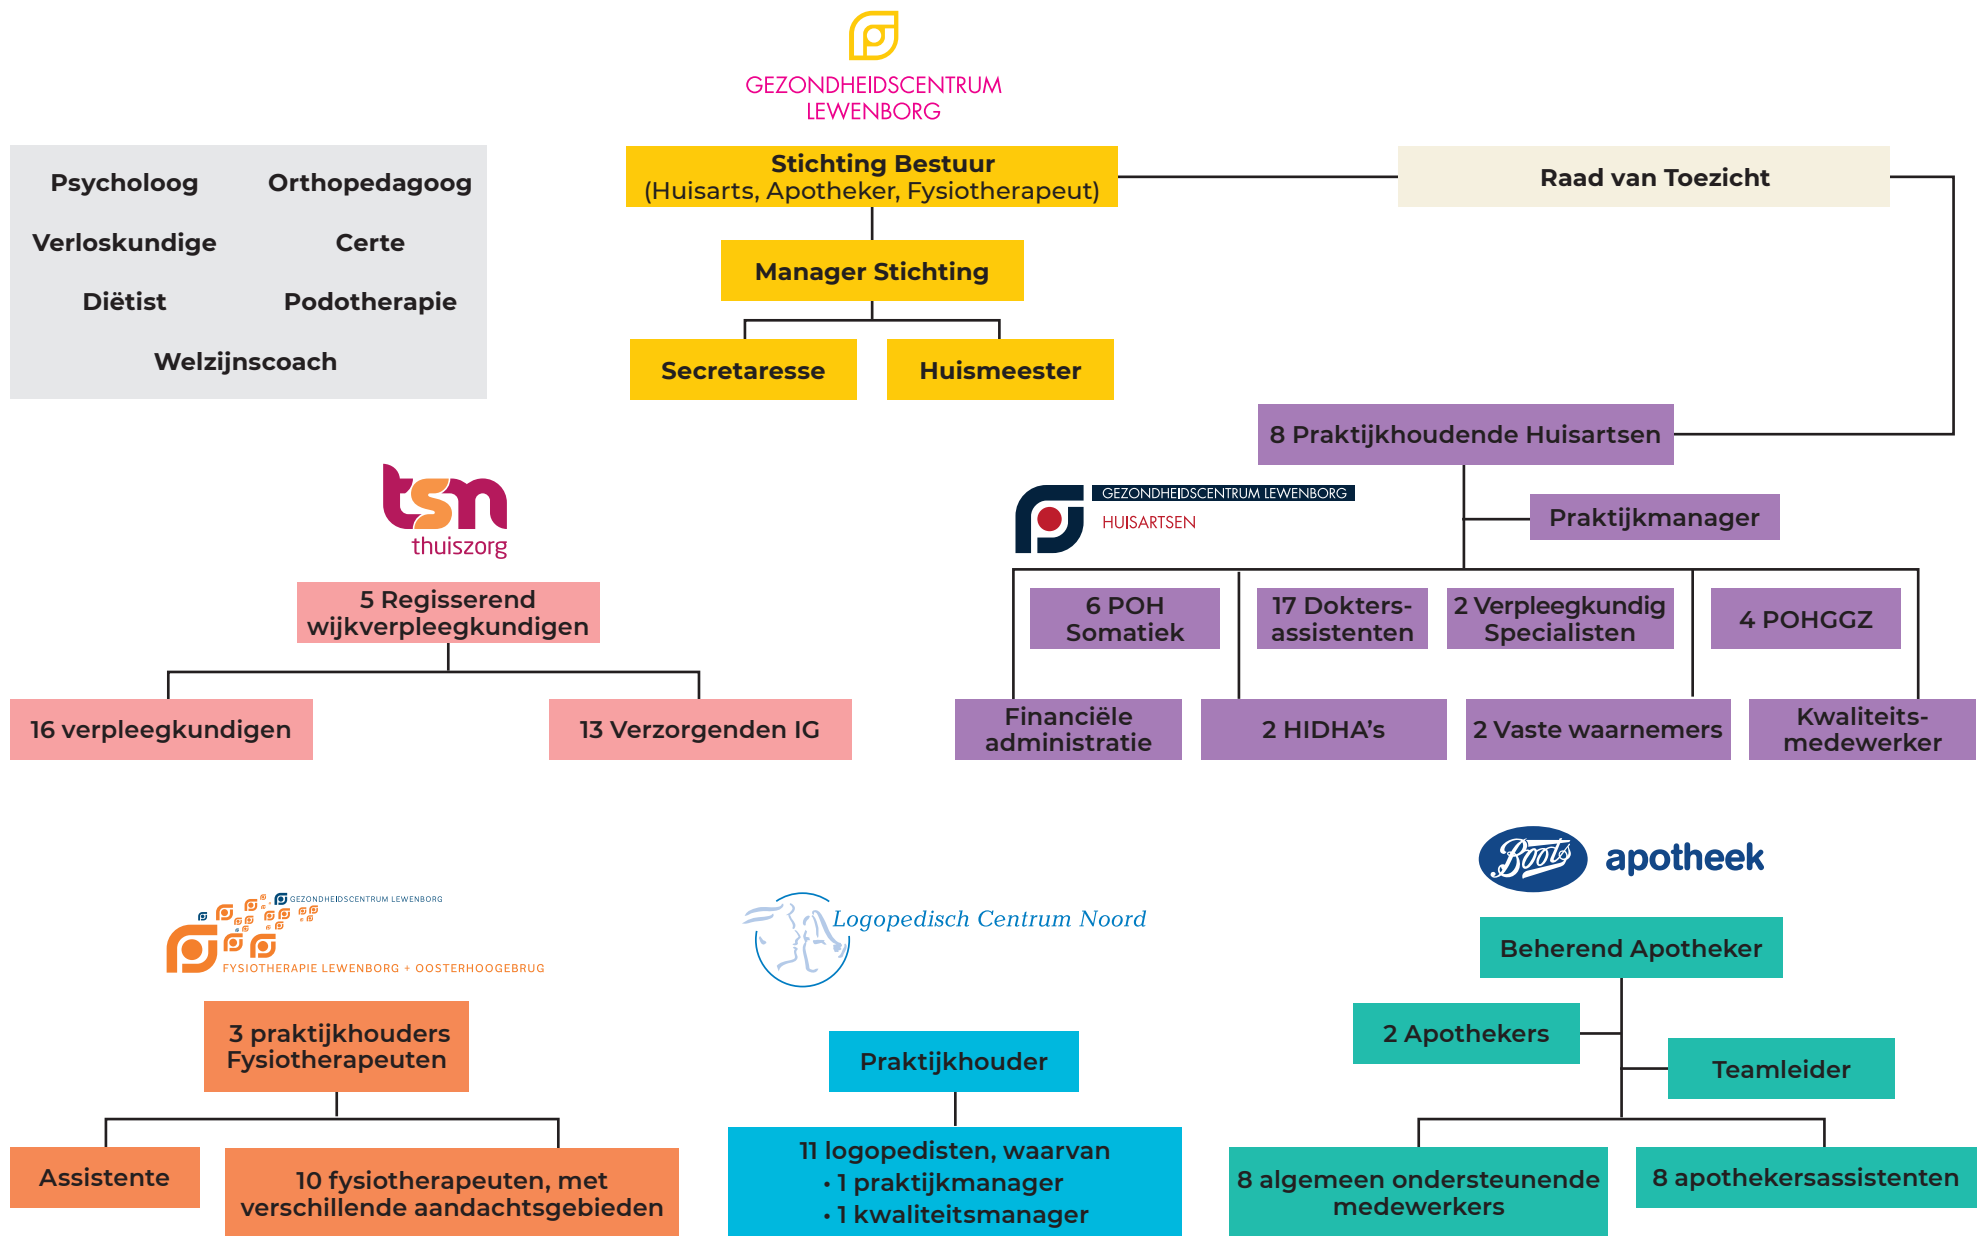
GEZONDHEIDSCENTRUM LEWENBORG

Psycholoog
Orthopedagoog
Verloskundige
Certe
Diëtist
Podotherapie
Welzijnscoach

Stichting Bestuur
(Huisarts, Apotheker, Fysiotherapeut)

Raad van Toezicht

Manager Stichting

Secretaresse
Huismeester

8 Praktijkhoudende Huisartsen

tsn thuiszorg

5 Regisserend wijkverpleegkundigen

16 verpleegkundigen
13 Verzorgenden IG

GEZONDHEIDSCENTRUM LEWENBORG HUISARTSEN

Praktijkmanager

6 POH Somatiek
17 Doktersassistenten
2 Verpleegkundig Specialisten
4 POHGGZ

Financiële administratie
2 HIDHA's
2 Vaste waarnemers
Kwaliteitsmedewerker

Boots apotheek

GEZONDHEIDSCENTRUM LEWENBORG
FYSIOTHERAPIE LEWENBORG + OOSTERHOOGEBRUG

Logopedisch Centrum Noord

Beherend Apotheker

2 Apothekers
Teamleider

3 praktijkhouders Fysiotherapeuten

Praktijkhouder

Assistente
10 fysiotherapeuten, met verschillende aandachtsgebieden

11 logopedisten, waarvan
• 1 praktijkmanager
• 1 kwaliteitsmanager

8 algemeen ondersteunende medewerkers
8 apothekersassistenten